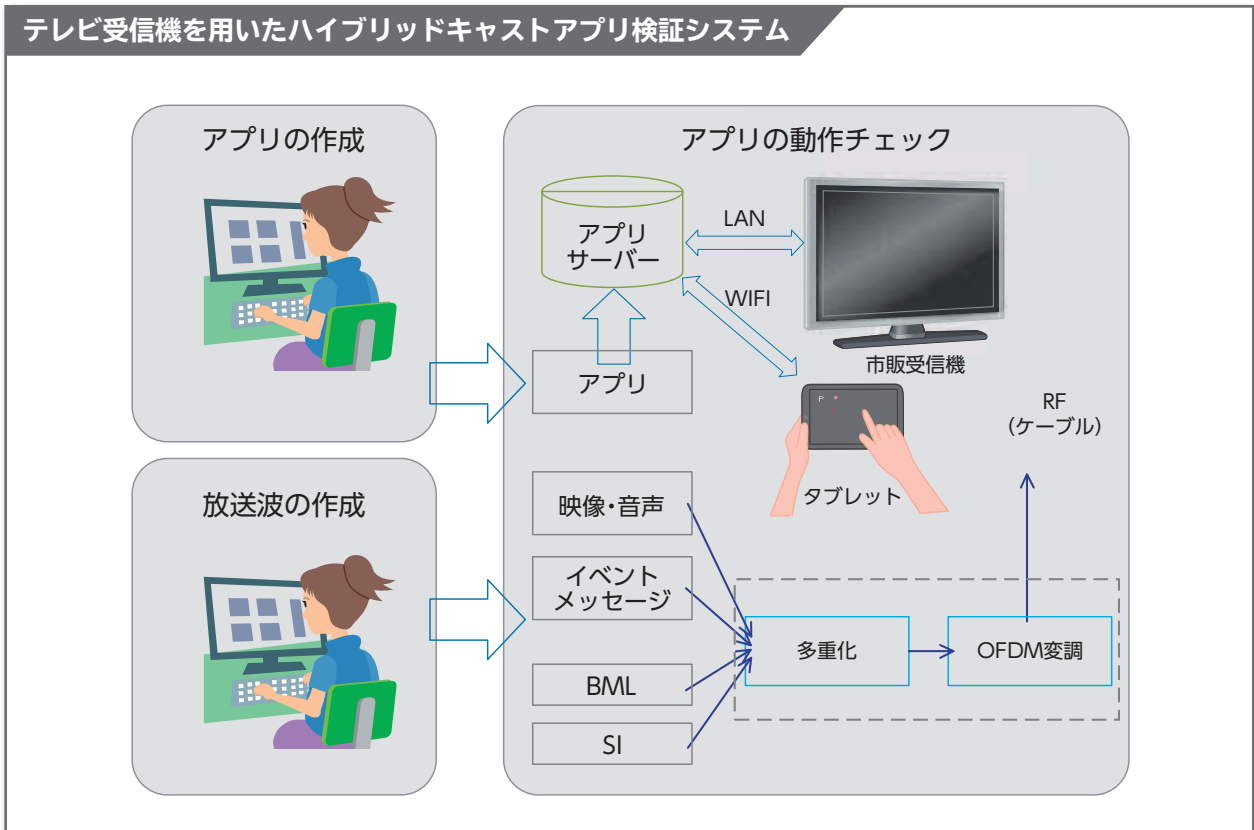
テレビ受信機を用いたハイブリッドキャストアプリ検証システム

アプリの作成

放送波の作成

アプリの動作チェック

アプリ
サーバー

LAN

WIFI

市販受信機

アプリ

タブレット

RF
（ケーブル）

映像・音声

イベント
メッセージ

BML

SI

多重化

OFDM変調